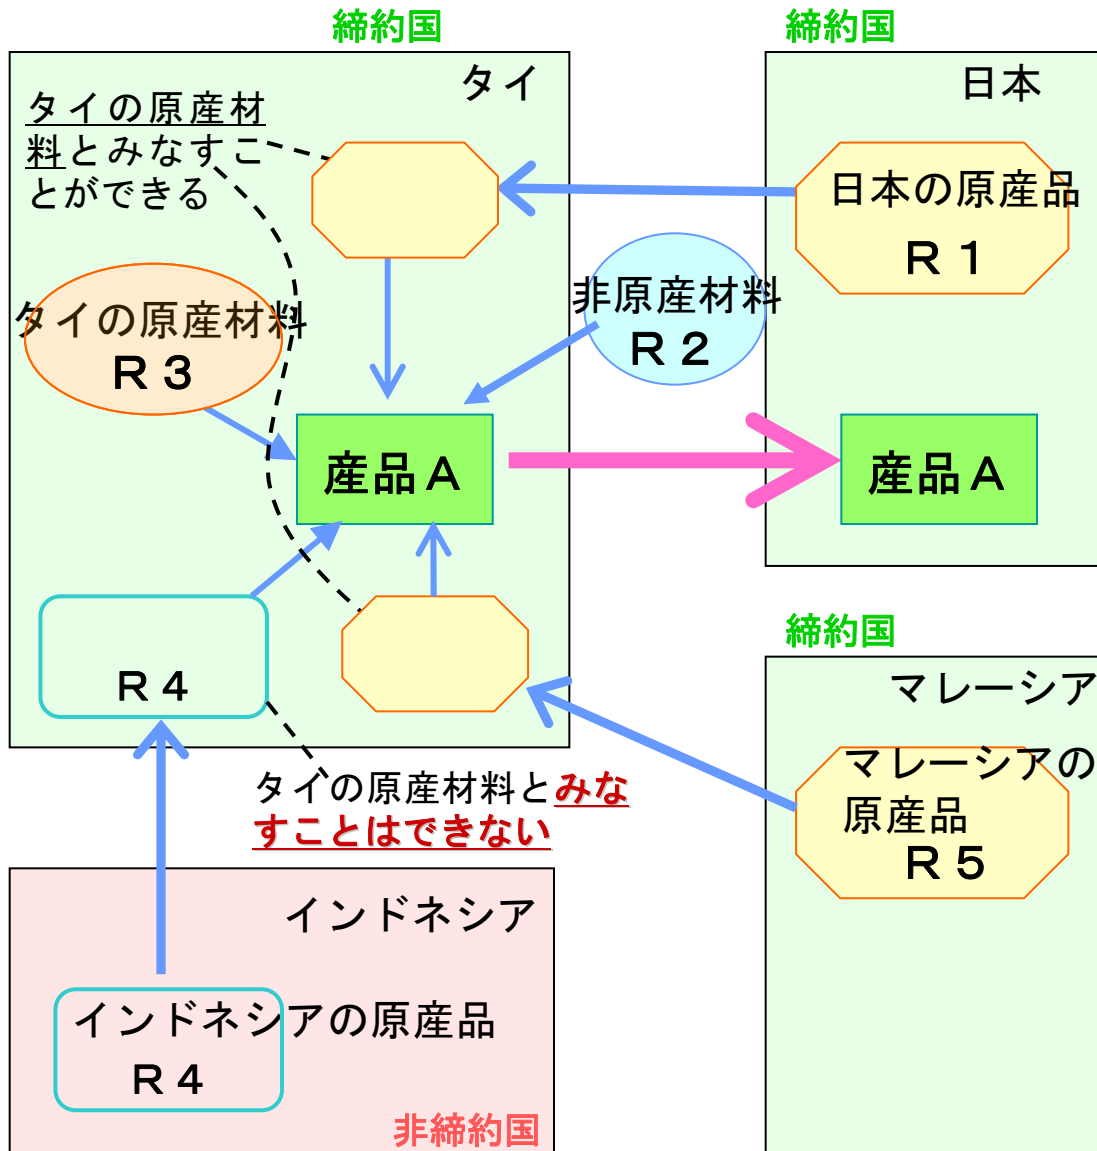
締約国

締約国

タイ

日本

タイの原産材料とみなすことができる

日本の原産品
R 1

タイの原産材料
R 3

非原産材料
R 2

産品 A

産品 A

R 4

締約国

マレーシア

マレーシアの原産品
R 5

タイの原産材料とみなすことはできない

インドネシア

インドネシアの原産品
R 4

非締約国